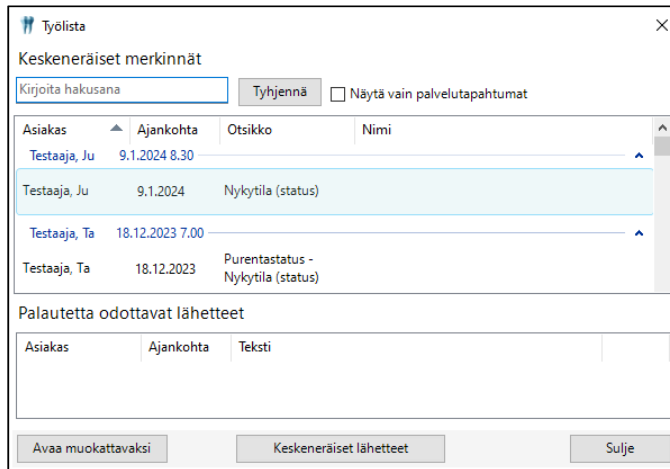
Työlista

Keskeneräiset merkinnät

Kirjoita hakusana

Tyhjennä

Näytä vain palvelutapahtumat

| Asiakas | Ajankohta | Otsikko | Nimi |
|---|---|---|---|
| Testaaja, Ju | 9.1.2024 8.30 | | |
| Testaaja, Ju | 9.1.2024 | Nykytila (status) | |
| Testaaja, Ta | 18.12.2023 7.00 | | |
| Testaaja, Ta | 18.12.2023 | Purentastatus - Nykytila (status) | |

Palautetta odottavat lähetteet

| Asiakas | Ajankohta | Teksti |
|---|---|---|

Avaa muokattavaksi

Keskeneräiset lähetteet

Sulje